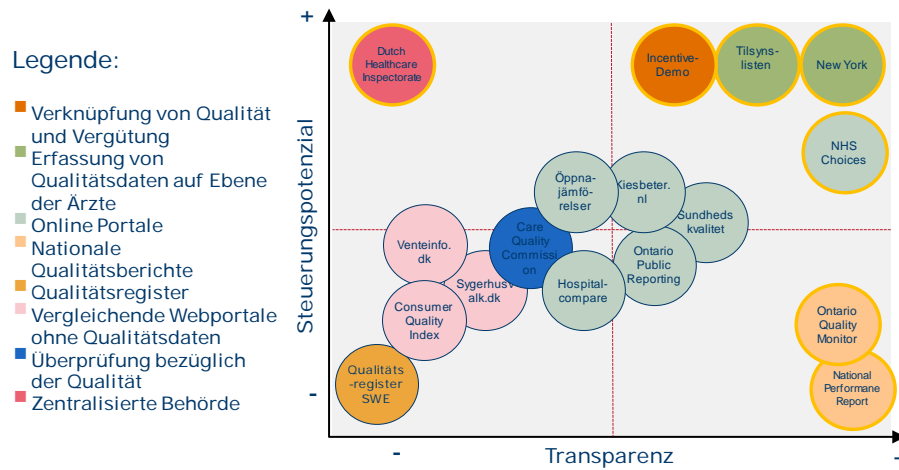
Legende:
Verknüpfung von Qualität und Vergütung
Erfassung von Qualitätsdaten auf Ebene der Ärzte
Online Portale
Nationale Qualitätsberichte
Qualitätsregister
Vergleichende Webportale ohne Qualitätsdaten
Überprüfung bezüglich der Qualität
Zentralisierte Behörde

+
Steuerungspotenzial
-
-
Transparenz
+

Dutch Healthcare Inspectorate
Incentive-Demo
Tilsyns-listen
New York
NHS Choices
Öppna-jämfö-relser
Kiesbeter. nl
Sundheds kvalitet
Venteinfo. dk
Care Quality Commissi on
Ontario Public Reporting
Sygerhusv alk.dk
Hospital-compare
Consumer Quality Index
Ontario Quality Monitor
Qualitäts-register SWE
National Performane Report